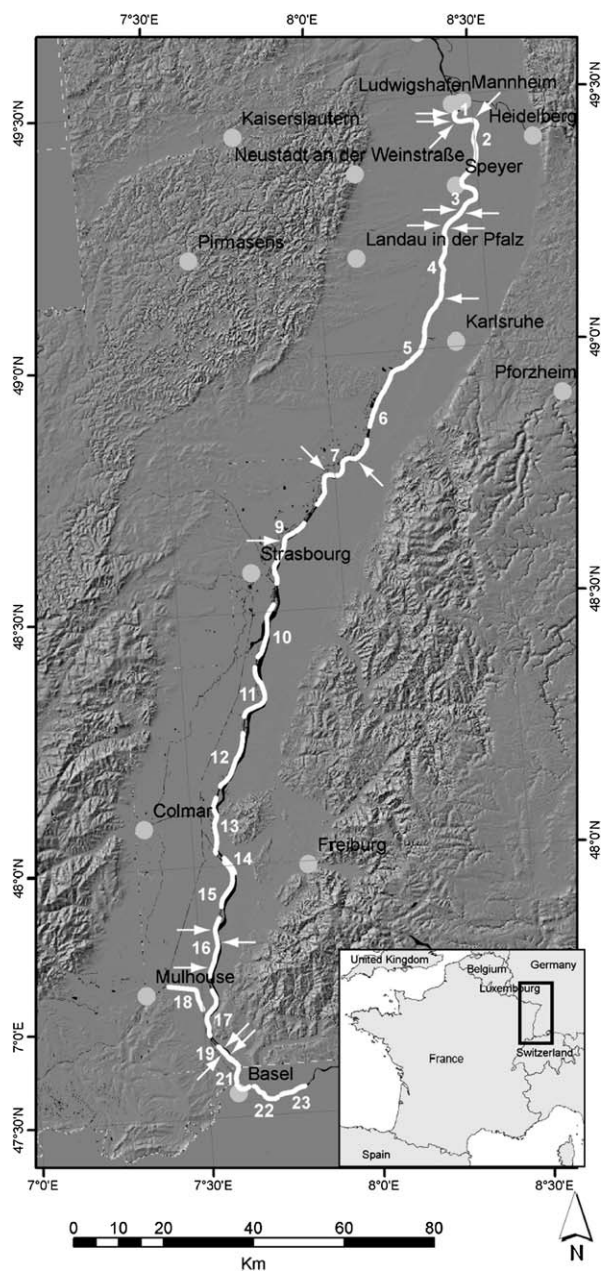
7°30'E
8°0'E
8°30'E

49°30'N
49°0'N
48°30'N
48°0'N
7°0'E
47°30'N

49°30'N
49°0'N
48°30'N
48°0'N

Ludwigshafen
Mannheim
1
2
Kaiserslautern
Heidelberg
Neustadt an der Weinstraße
Speyer
3
Pirmasens
Landau in der Pfalz
4
Karlsruhe
5
Pforzheim
6
7
9
Strasbourg
10
11
12
Colmar
13
14
Freiburg
15
16
Mulhouse
18
17
19
21
Basel
22
23

United Kingdom
Belgium
Germany
Luxembourg
France
Switzerland
Spain

7°0'E
7°30'E
8°0'E
8°30'E

0 10 20 40 60 80
Km

N